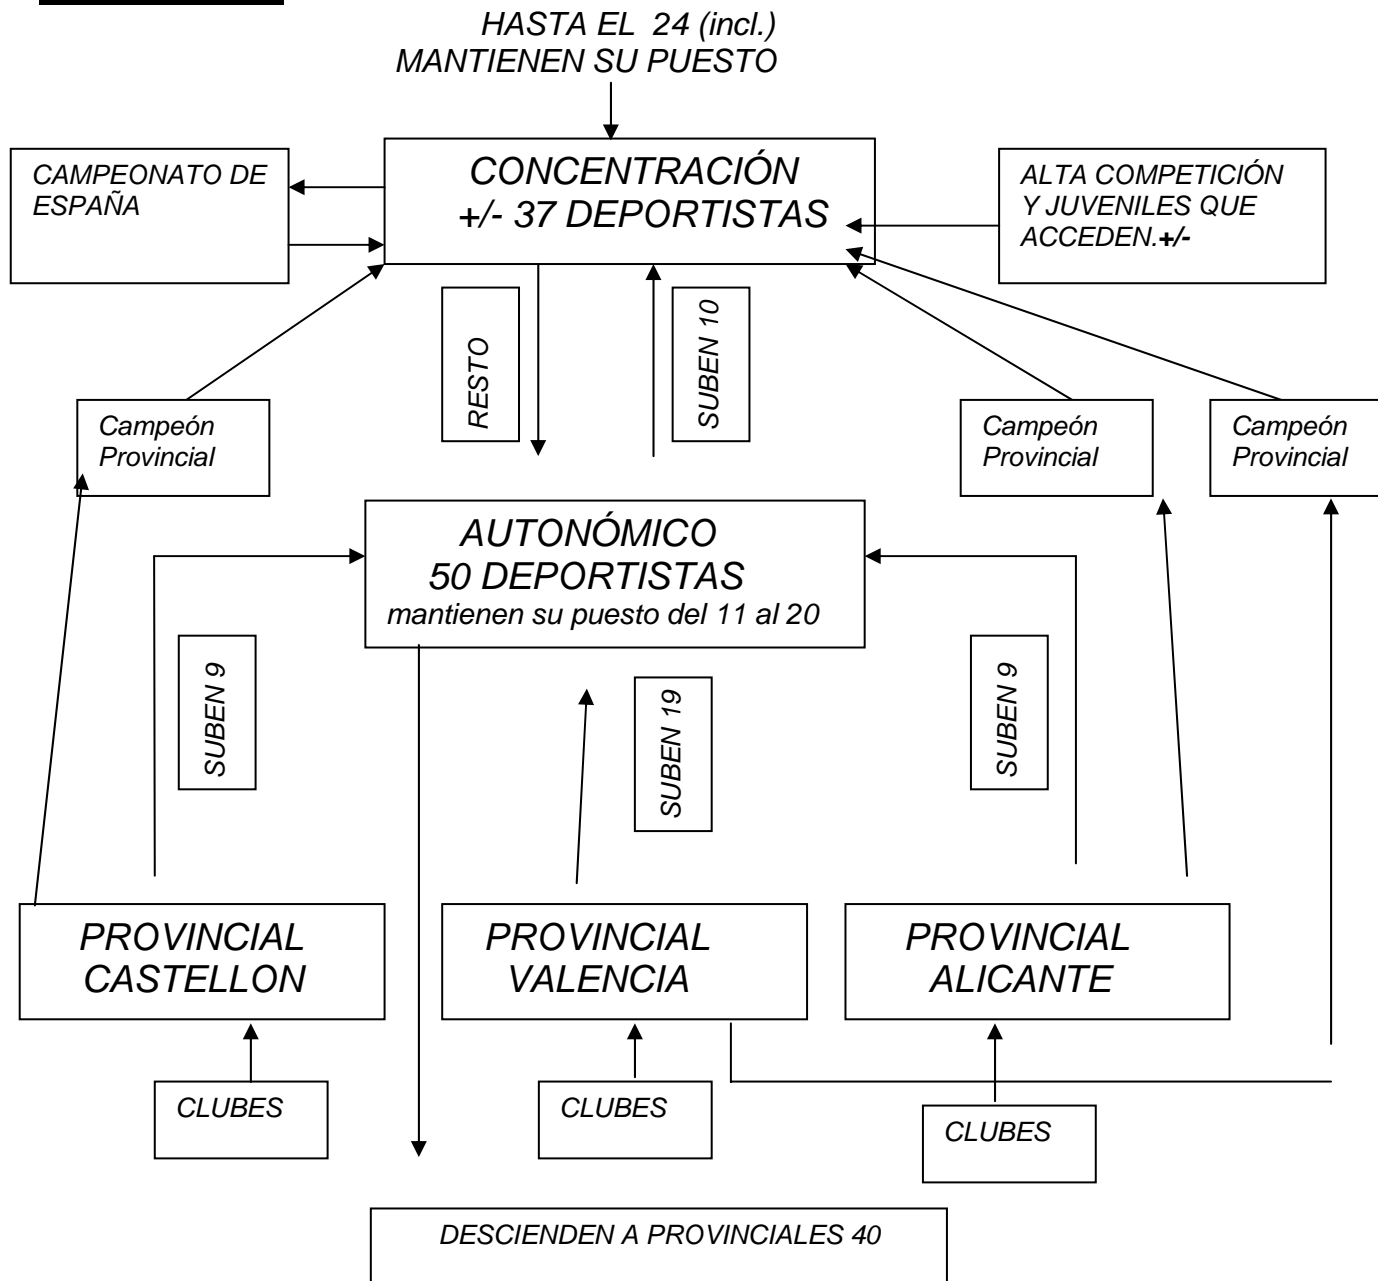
HASTA EL 24 (incl.)
MANTIENEN SU PUESTO

CAMPEONATO DE ESPAÑA

CONCENTRACIÓN
+/- 37 DEPORTISTAS

ALTA COMPETICIÓN Y JUVENILES QUE ACCEDEN.+/-

RESTO

SUBEN 10

Campeón Provincial

Campeón Provincial

Campeón Provincial

AUTONÓMICO
50 DEPORTISTAS
mantienen su puesto del 11 al 20

SUBEN 9

SUBEN 19

SUBEN 9

PROVINCIAL CASTELLON

PROVINCIAL VALENCIA

PROVINCIAL ALICANTE

CLUBES

CLUBES

CLUBES

DESCIENDEN A PROVINCIALES 40